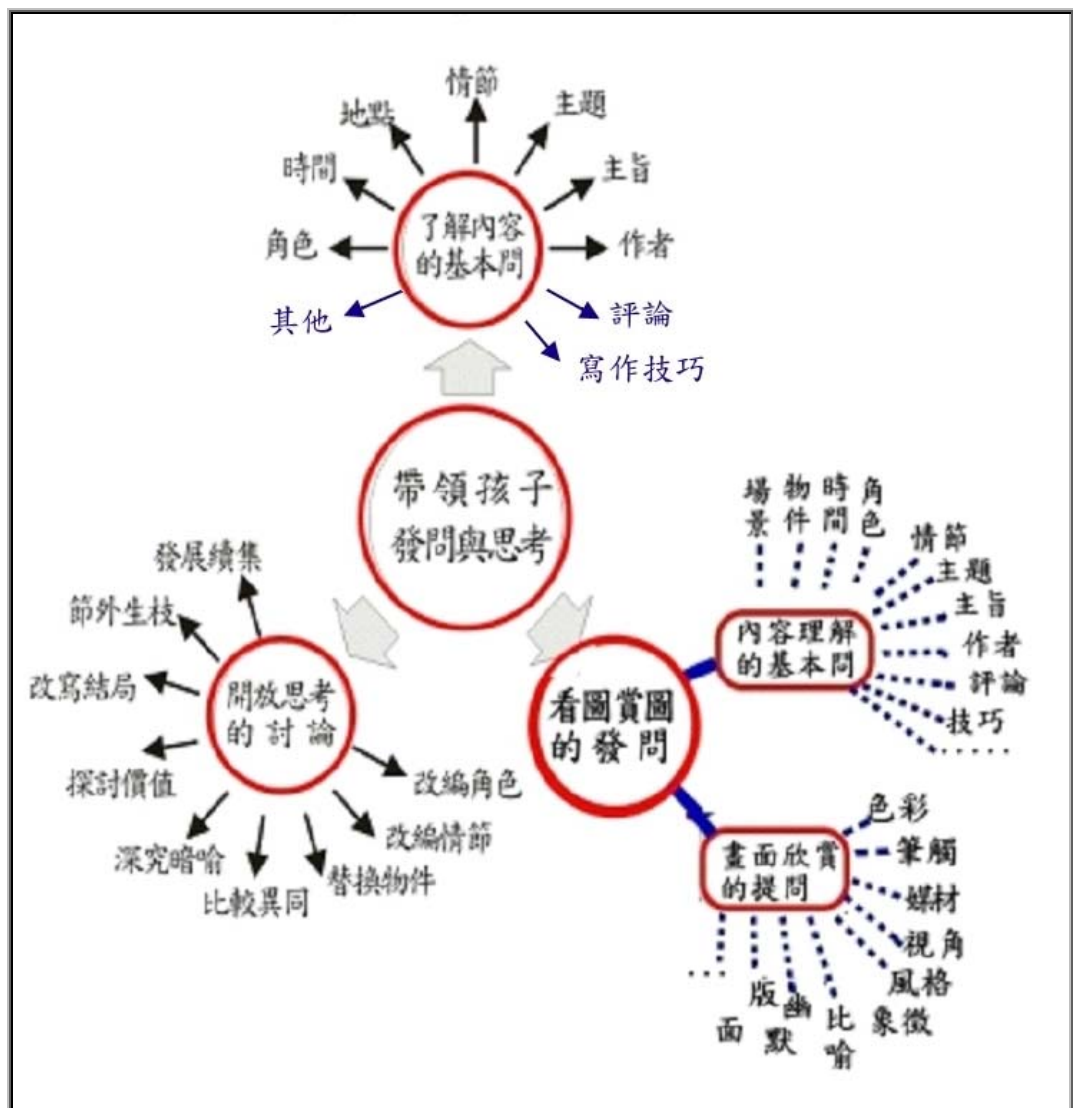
帶領孩子發問與思考

了解內容的基本問
情節
主題
主旨
作者
評論
寫作技巧
其他
角色
時間
地點

開放思考的討論
發展續集
節外生枝
改寫結局
探討價值
深究暗喻
比較異同
替換物件
改編情節
改編角色

看圖賞圖的發問

內容理解的基本問
場景
物件
時間
角色
情節
主題
主旨
作者
評論
技巧
……

畫面欣賞的提問
色彩
筆觸
媒材
視角
風格
象徵
比喻
幽默
版面
…